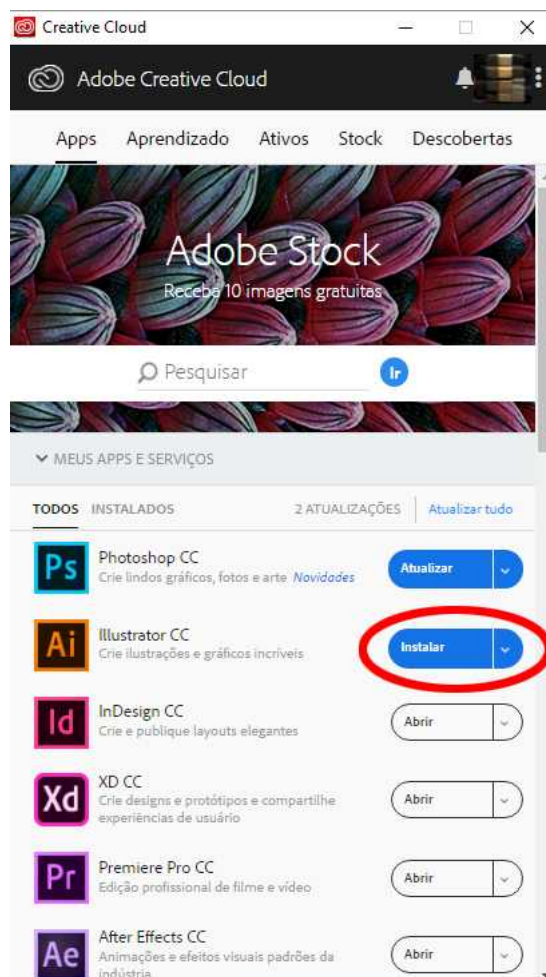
Creative Cloud

Adobe Creative Cloud

Apps Aprendizado Ativos Stock Descobertas

Adobe Stock
Receba 10 imagens gratuitas

Pesquisar
Ir

MEUS APPS E SERVIÇOS

TODOS INSTALADOS 2 ATUALIZAÇÕES Atualizar tudo

Ps
Photoshop CC
Crie lindos gráficos, fotos e arte Novidades
Atualizar

Ai
Illustrator CC
Crie ilustrações e gráficos incríveis
Instalar

Id
InDesign CC
Crie e publique layouts elegantes
Abrir

Xd
XD CC
Crie designs e protótipos e compartilhe experiências de usuário
Abrir

Pr
Premiere Pro CC
Edição profissional de filme e vídeo
Abrir

Ae
After Effects CC
Animações e efeitos visuais padrões da indústria
Abrir